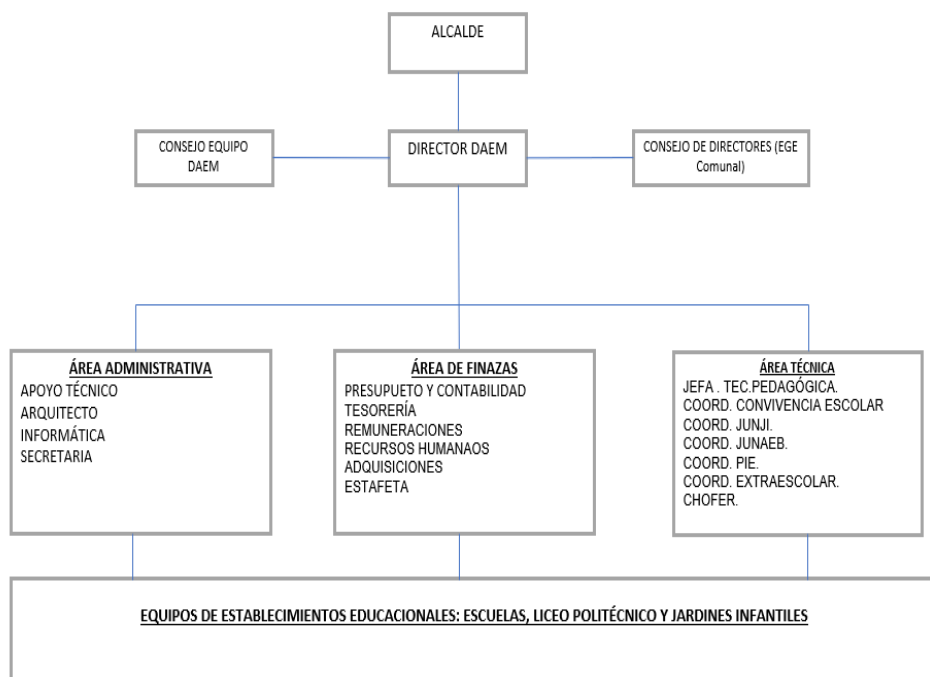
ALCALDE

CONSEJO EQUIPO DAEM

DIRECTOR DAEM

CONSEJO DE DIRECTORES (EGE Comunal)

ÁREA ADMINISTRATIVA
APOYO TÉCNICO
ARQUITECTO
INFORMÁTICA
SECRETARIA

ÁREA DE FINAZAS
PRESUPUETO Y CONTABILIDAD
TESORERÍA
REMUNERACIONES
RECURSOS HUMANAOS
ADQUISICIONES
ESTAFETA

ÁREA TÉCNICA
JEFA . TEC.PEDAGÓGICA.
COORD. CONVIVENCIA ESCOLAR
COORD. JUNJI.
COORD. JUNAEB.
COORD. PIE.
COORD. EXTRAESCOLAR.
CHOFER.

EQUIPOS DE ESTABLECIMIENTOS EDUCACIONALES: ESCUELAS, LICEO POLITÉCNICO Y JARDINES INFANTILES